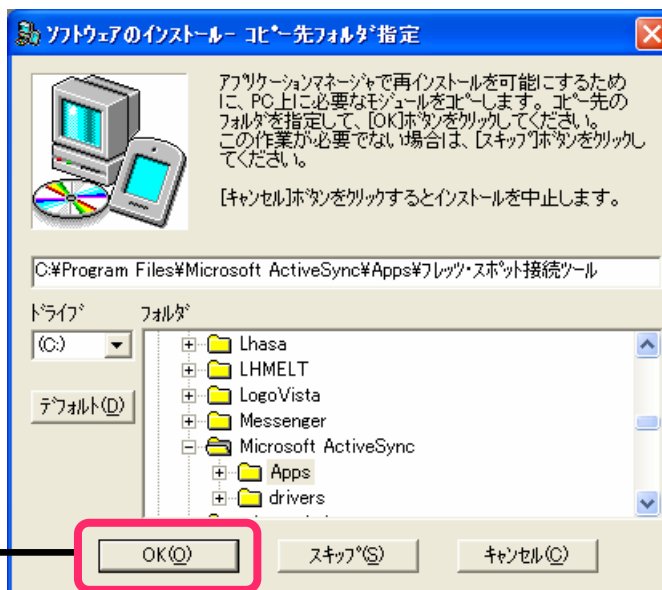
ソフトウェアのインストール- コピー先フォルダ指定

アプリケーションマネージャで再インストールを可能にするために、PC上に必要なモジュールをコピーします。コピー先のフォルダを指定して、[OK]ボタンをクリックしてください。この作業が必要でない場合は、[スキップ]ボタンをクリックしてください。

[キャンセル]ボタンをクリックするとインストールを中止します。

C:¥Program Files¥Microsoft ActiveSync¥Apps¥フレッツ・スポット接続ツール

ドライブ
(C:)

フォルダ
Lhasa
LHMELT
LogoVista
Messenger
Microsoft ActiveSync
Apps
drivers

デフォルト(D)

OK(O)
スキップ(S)
キャンセル(C)